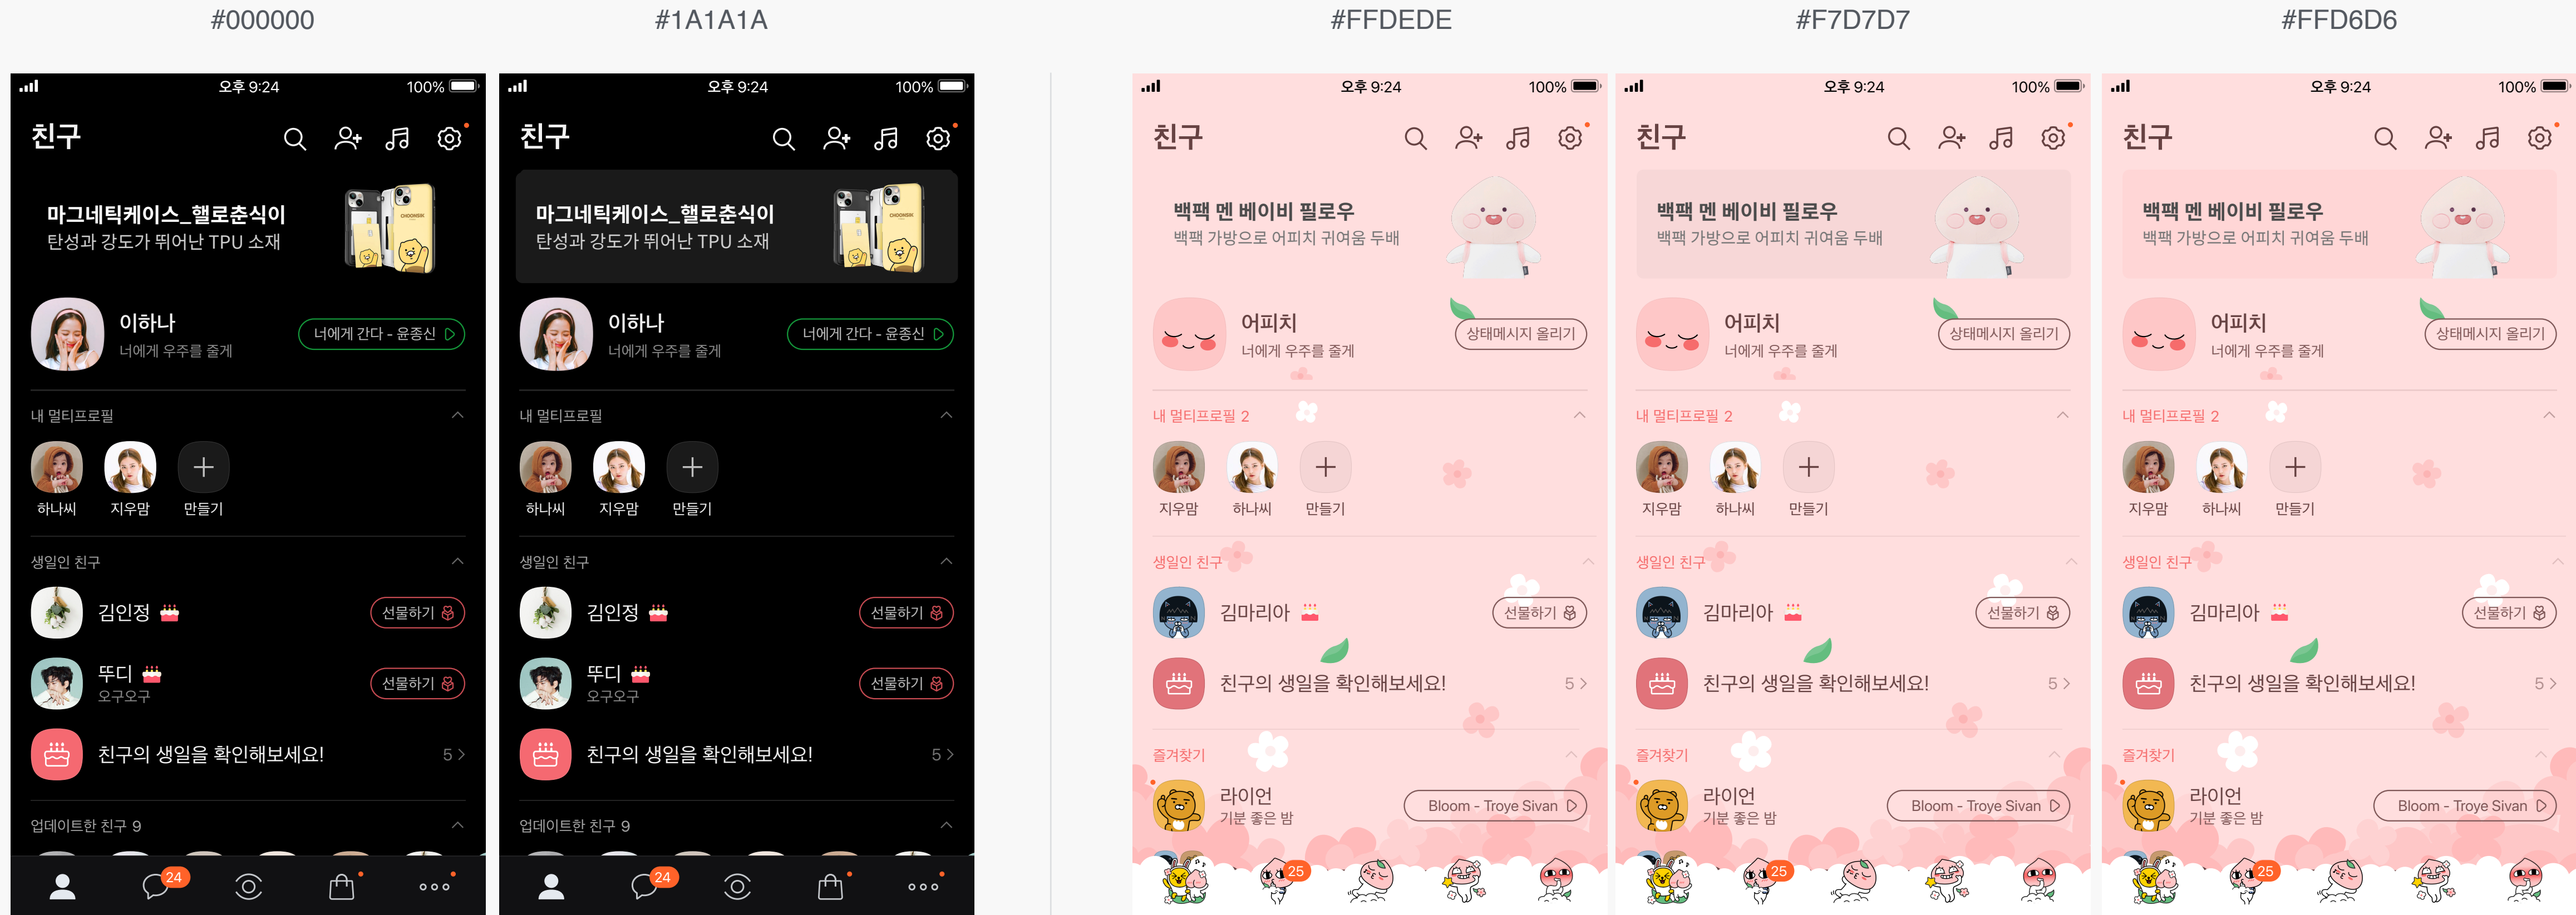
#000000

오후 9:24 100%

친구

마그네틱케이스_핼로춘식이
탄성과 강도가 뛰어난 TPU 소재

이하나
너에게 우주를 줄게
너에게 간다 - 윤종신

내 멀티프로필
하나씨 지우맘 만들기

생일인 친구
김인정 선물하기
뚜디 선물하기
오구오구
친구의 생일을 확인해보세요! 5 >

업데이트한 친구 9

24

#1A1A1A

오후 9:24 100%

친구

마그네틱케이스_핼로춘식이
탄성과 강도가 뛰어난 TPU 소재

이하나
너에게 우주를 줄게
너에게 간다 - 윤종신

내 멀티프로필
하나씨 지우맘 만들기

생일인 친구
김인정 선물하기
뚜디 선물하기
오구오구
친구의 생일을 확인해보세요! 5 >

업데이트한 친구 9

24

#FFDEDE

오후 9:24 100%

친구

백팩 멘 베이비 필로우
백팩 가방으로 어피치 귀여움 두배

어피치
너에게 우주를 줄게
상태메시지 올리기

내 멀티프로필 2
지우맘 하나씨 만들기

생일인 친구
김마리아 선물하기
친구의 생일을 확인해보세요! 5 >

즐겨찾기
라이언
기분 좋은 밤
Bloom - Troye Sivan

25

#F7D7D7

오후 9:24 100%

친구

백팩 멘 베이비 필로우
백팩 가방으로 어피치 귀여움 두배

어피치
너에게 우주를 줄게
상태메시지 올리기

내 멀티프로필 2
지우맘 하나씨 만들기

생일인 친구
김마리아 선물하기
친구의 생일을 확인해보세요! 5 >

즐겨찾기
라이언
기분 좋은 밤
Bloom - Troye Sivan

25

#FFD6D6

오후 9:24 100%

친구

백팩 멘 베이비 필로우
백팩 가방으로 어피치 귀여움 두배

어피치
너에게 우주를 줄게
상태메시지 올리기

내 멀티프로필 2
지우맘 하나씨 만들기

생일인 친구
김마리아 선물하기
친구의 생일을 확인해보세요! 5 >

즐겨찾기
라이언
기분 좋은 밤
Bloom - Troye Sivan

25